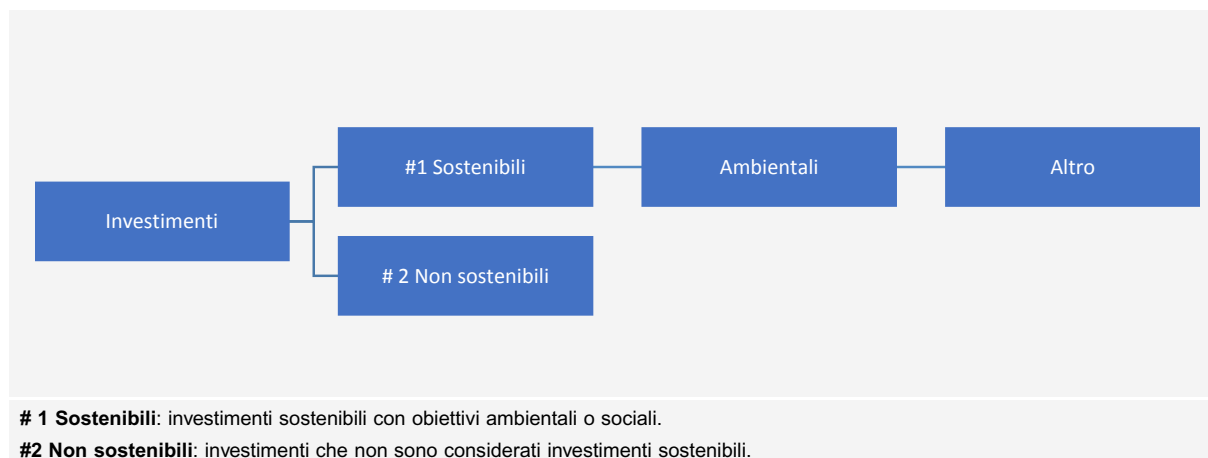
Investimenti

#1 Sostenibili

# 2 Non sostenibili

Ambientali

Altro

**# 1 Sostenibili**: investimenti sostenibili con obiettivi ambientali o sociali.

**#2 Non sostenibili**: investimenti che non sono considerati investimenti sostenibili.